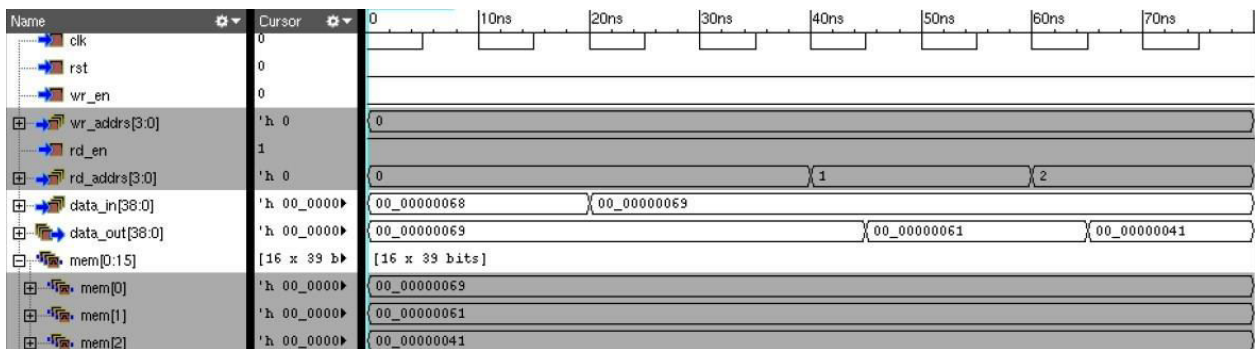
| Name | Cursor | 0 | 10ns | 20ns | 30ns | 40ns | 50ns | 60ns | 70ns |
|---|---|---|---|---|---|---|---|---|---|
| clk | 0 | | | | | | | | |
| rst | 0 | | | | | | | | |
| wr_en | 0 | | | | | | | | |
| wr_addrs[3:0] | 'h 0 | 0 | | | | | | | |
| rd_en | 1 | | | | | | | | |
| rd_addrs[3:0] | 'h 0 | 0 | | | | 1 | | 2 | |
| data_in[38:0] | 'h 00_0000▸ | 00_00000068 | | 00_00000069 | | | | | |
| data_out[38:0] | 'h 00_0000▸ | 00_00000069 | | | | 00_00000061 | | 00_00000041 | |
| mem[0:15] | [16 x 39 b▸ | [16 x 39 bits] | | | | | | | |
| mem[0] | 'h 00_0000▸ | 00_00000069 | | | | | | | |
| mem[1] | 'h 00_0000▸ | 00_00000061 | | | | | | | |
| mem[2] | 'h 00_0000▸ | 00_00000041 | | | | | | | |